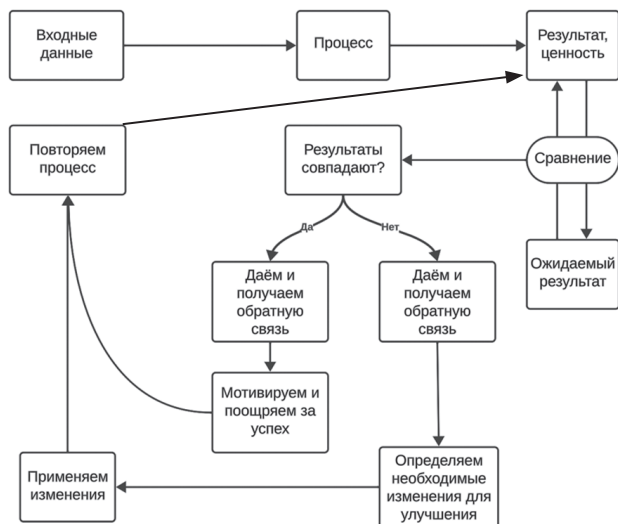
Входные данные

Процесс

Результат, ценность

Повторяем процесс

Результаты совпадают?

Сравнение

Да

Нет

Ожидаемый результат

Даём и получаем обратную связь

Даём и получаем обратную связь

Мотивируем и поощряем за успех

Применяем изменения

Определяем необходимые изменения для улучшения